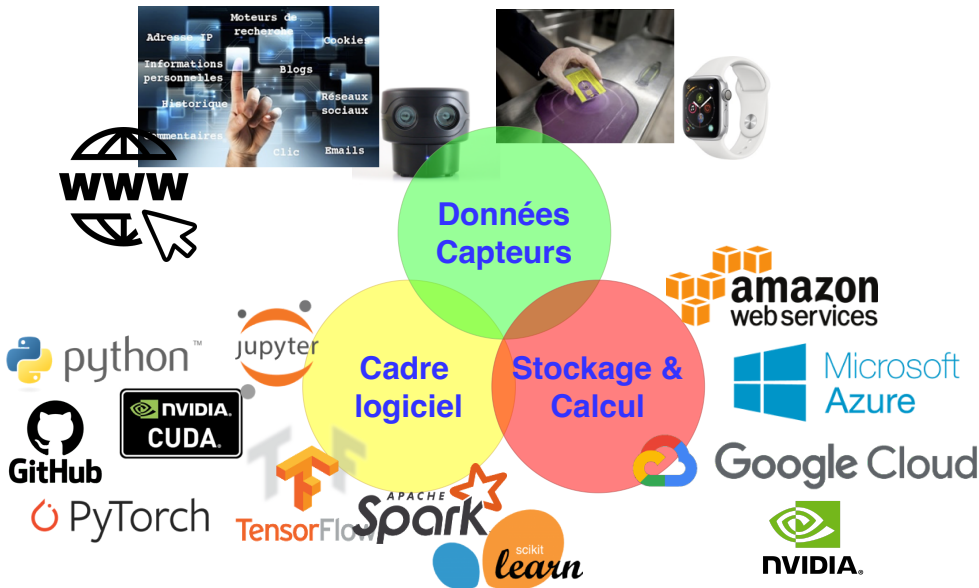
Moteurs de recherche

Adresse IP

Cookies

Informations personnelles

Blogs

Historique

Réseaux sociaux

Commentaires

Clic

Emails

WWW

Données Capteurs

Cadre logiciel

Stockage & Calcul

amazon web services

Microsoft Azure

Google Cloud

NVIDIA.

python™

jupyter

NVIDIA. CUDA.

GitHub

PyTorch

TensorFlow

APACHE Spark

scikit learn